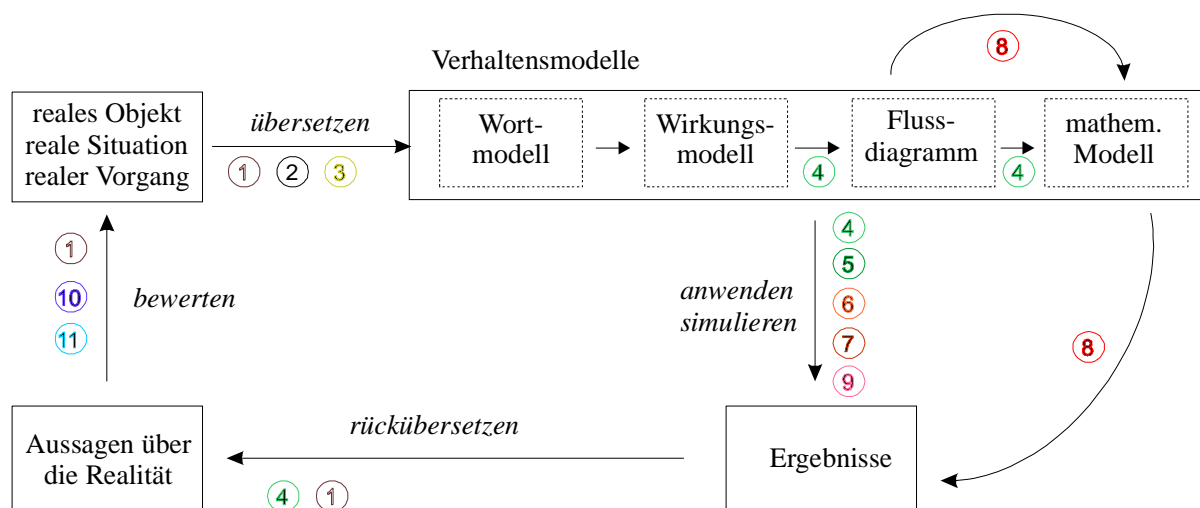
Verhaltensmodelle

8

reales Objekt
reale Situation
realer Vorgang

übersetzen

1 2 3

Wortmodell

Wirkungsmodell

4

Flussdiagramm

4

mathem. Modell

1

10

11

bewerten

4

5

6

7

9

anwenden
simulieren

8

Aussagen über die Realität

rückübersetzen

4 1

Ergebnisse